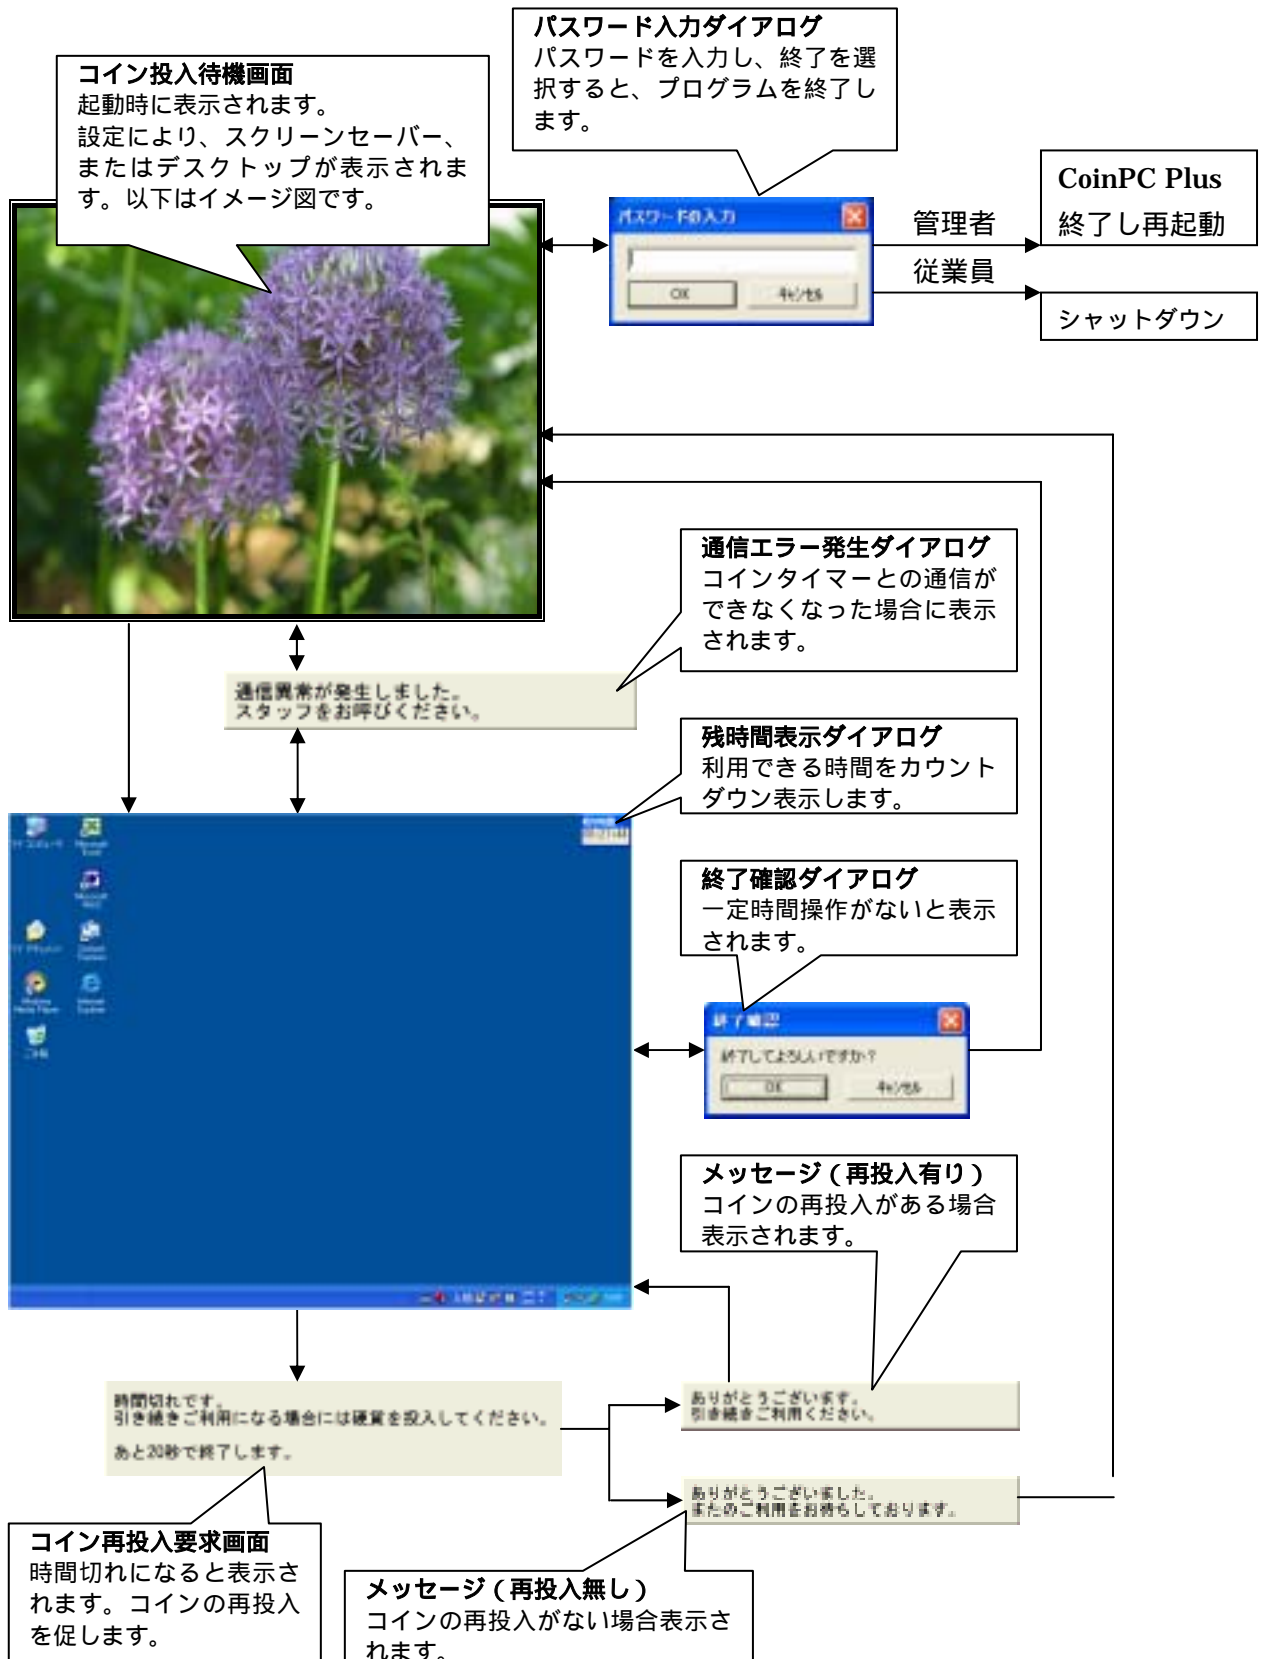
コイン投入待機画面
起動時に表示されます。
設定により、スクリーンセーバー、またはデスクトップが表示されます。以下はイメージ図です。

パスワード入力ダイアログ
パスワードを入力し、終了を選択すると、プログラムを終了します。

パスワードの入力
OK
キャンセル

管理者
CoinPC Plus
終了し再起動

従業員
シャットダウン

通信エラー発生ダイアログ
コインタイマーとの通信ができなくなった場合に表示されます。

通信異常が発生しました。
スタッフをお呼びください。

残時間表示ダイアログ
利用できる時間をカウントダウン表示します。

終了確認ダイアログ
一定時間操作がないと表示されます。

終了確認
終了してよろしいですか?
OK
キャンセル

メッセージ(再投入有り)
コインの再投入がある場合表示されます。

時間切れです。
引き続きご利用になる場合には硬貨を投入してください。
あと20秒で終了します。

ありがとうございます。
引き続きご利用ください。

ありがとうございました。
またのご利用をお待ちしております。

コイン再投入要求画面
時間切れになると表示されます。コインの再投入を促します。

メッセージ(再投入無し)
コインの再投入がない場合表示されます。